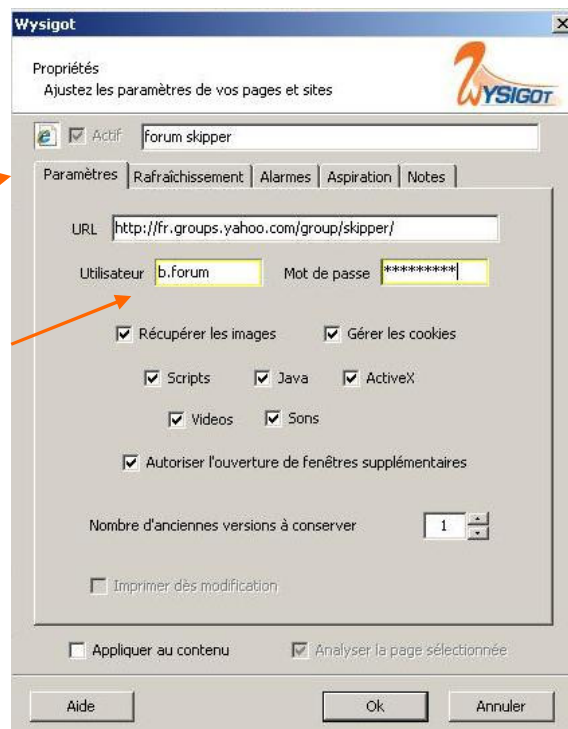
Wysigot
×

Propriétés
Ajustez les paramètres de vos pages et sites

WYSIGOT

Actif forum skipper

Paramètres | Rafraîchissement | Alarmes | Aspiration | Notes

URL http://fr.groups.yahoo.com/group/skipper/

Utilisateur b.forum Mot de passe *********

Récupérer les images Gérer les cookies

Scripts Java ActiveX

Videos Sons

Autoriser l'ouverture de fenêtres supplémentaires

Nombre d'anciennes versions à conserver 1

Imprimer dès modification

Appliquer au contenu Analyser la page sélectionnée

Aide Ok Annuler